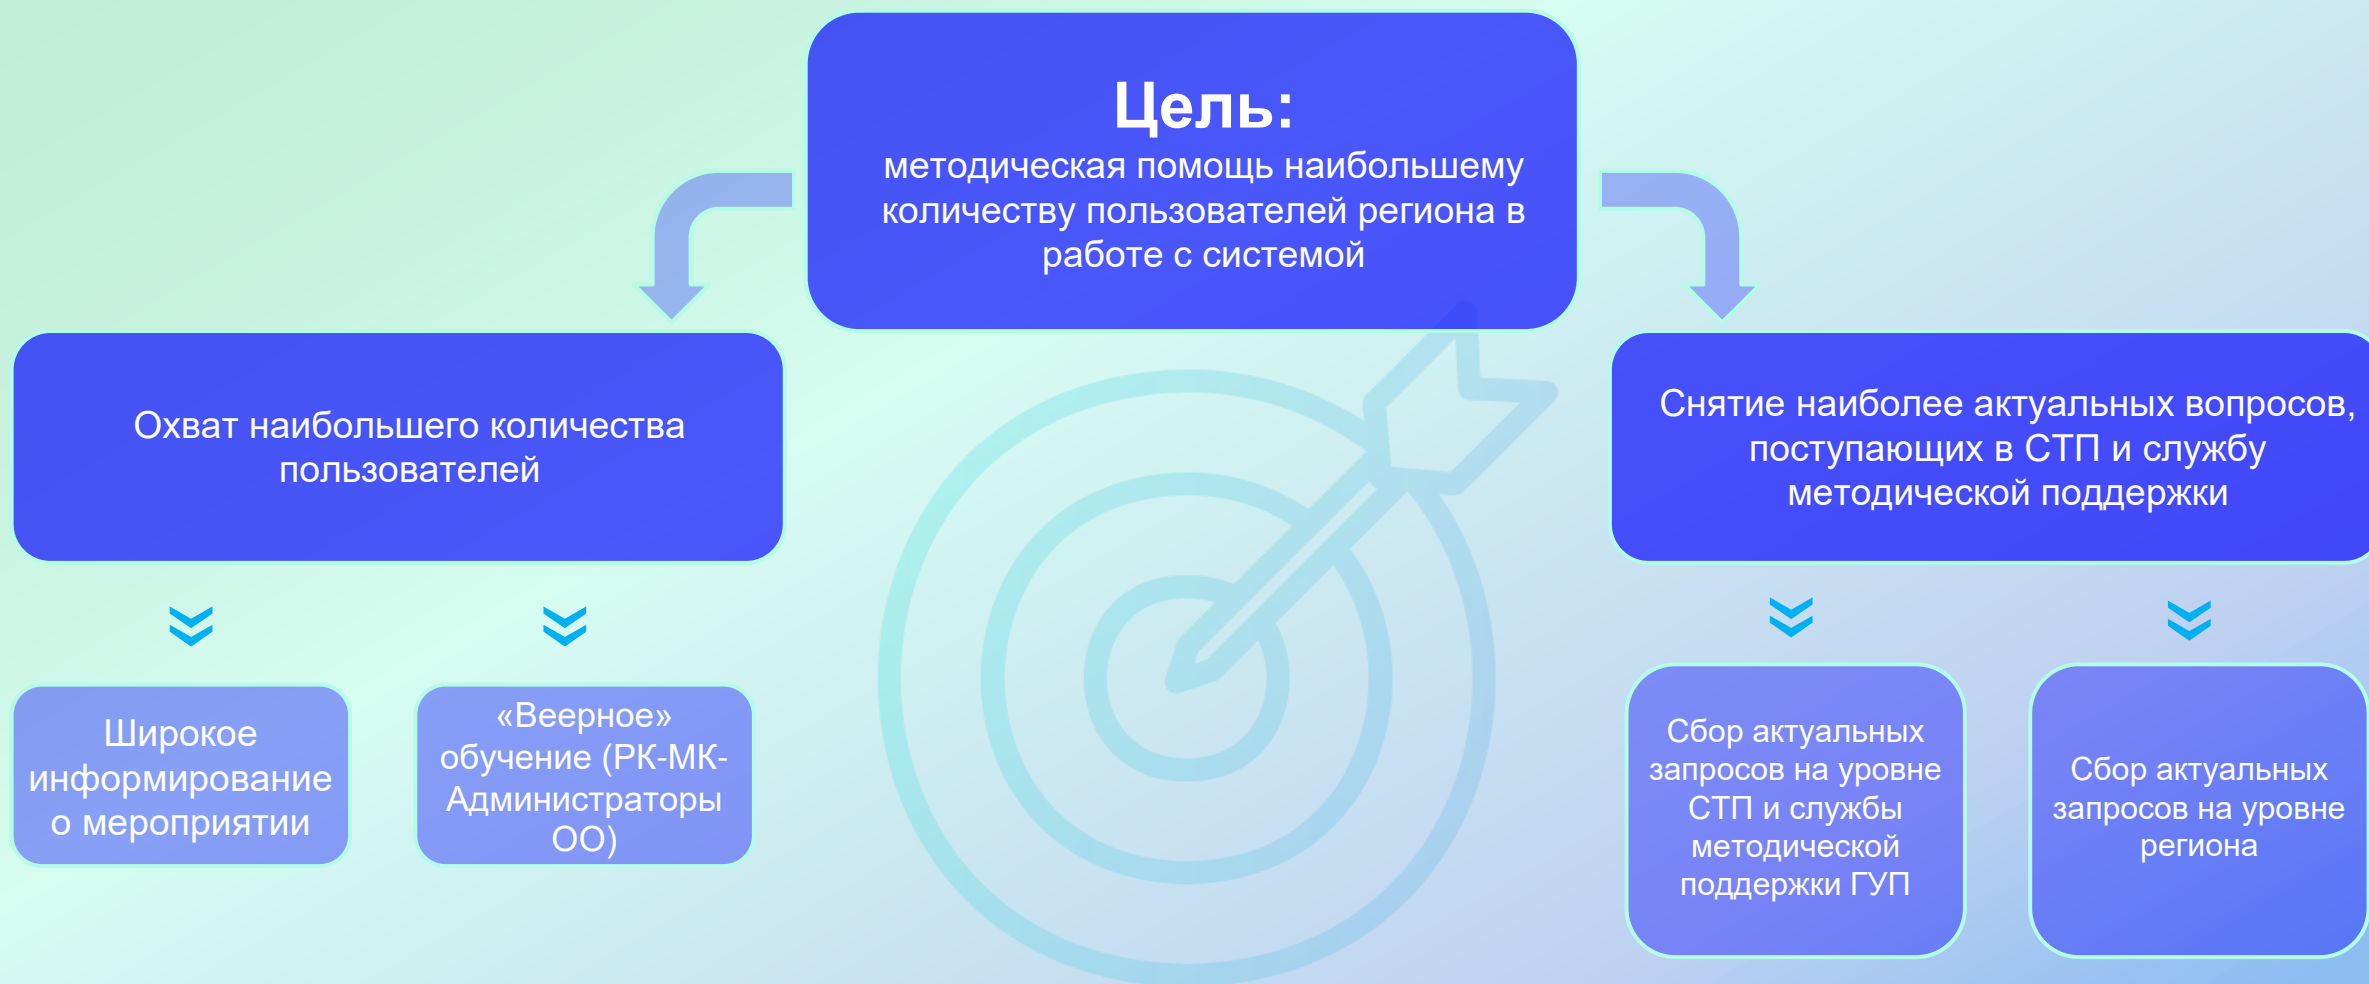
Цель:
методическая помощь наибольшему количеству пользователей региона в работе с системой

Охват наибольшего количества пользователей

Широкое информирование о мероприятии

«Веерное» обучение (РК-МК-Администраторы ОО)

Снятие наиболее актуальных вопросов, поступающих в СТП и службу методической поддержки

Сбор актуальных запросов на уровне СТП и службы методической поддержки ГУП

Сбор актуальных запросов на уровне региона